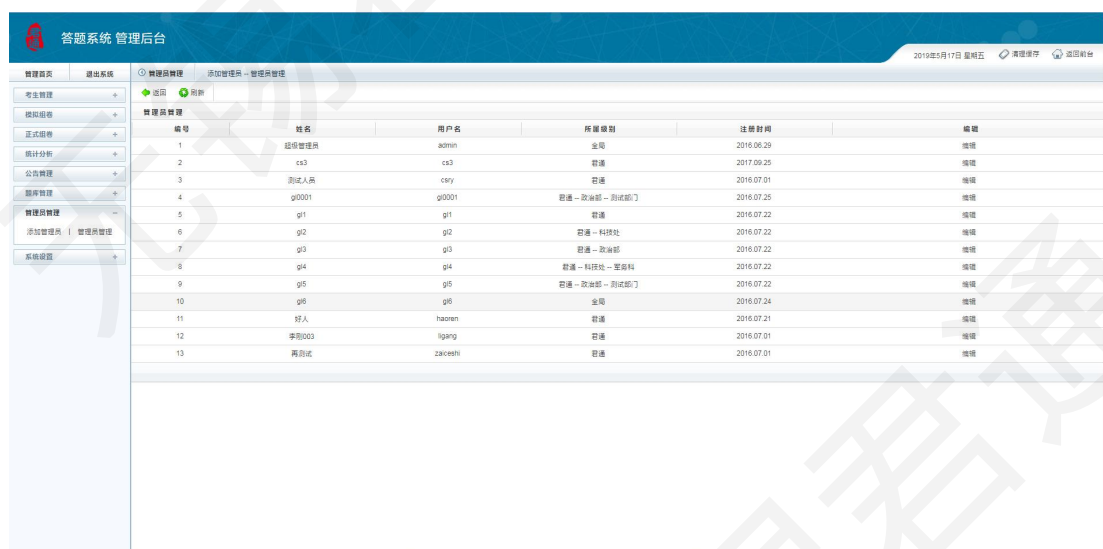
答题系统 管理后台

2019年5月17日 星期五　清理缓存　返回前台

管理首页　退出系统

考生管理 +
模拟组卷 +
正式组卷 +
统计分析 +
公告管理 +
题库管理 +
管理员管理 −
添加管理员 | 管理员管理
系统设置 +

管理员管理　添加管理员 – 管理员管理

返回　刷新

管理员管理

| 编号 | 姓名 | 用户名 | 所属级别 | 注册时间 | 编辑 |
|---|---|---|---|---|---|
| 1 | 超级管理员 | admin | 全局 | 2016.06.29 | 编辑 |
| 2 | cs3 | cs3 | 君通 | 2017.09.25 | 编辑 |
| 3 | 测试人员 | csry | 君通 | 2016.07.01 | 编辑 |
| 4 | gl0001 | gl0001 | 君通 -- 政治部 -- 测试部门 | 2016.07.25 | 编辑 |
| 5 | gl1 | gl1 | 君通 | 2016.07.22 | 编辑 |
| 6 | gl2 | gl2 | 君通 -- 科技处 | 2016.07.22 | 编辑 |
| 7 | gl3 | gl3 | 君通 -- 政治部 | 2016.07.22 | 编辑 |
| 8 | gl4 | gl4 | 君通 -- 科技处 -- 军需科 | 2016.07.22 | 编辑 |
| 9 | gl5 | gl5 | 君通 -- 政治部 -- 测试部门 | 2016.07.22 | 编辑 |
| 10 | gl6 | gl6 | 全局 | 2016.07.24 | 编辑 |
| 11 | 好人 | haoren | 君通 | 2016.07.21 | 编辑 |
| 12 | 李刚003 | ligang | 君通 | 2016.07.01 | 编辑 |
| 13 | 再测试 | zaiceshi | 君通 | 2016.07.01 | 编辑 |